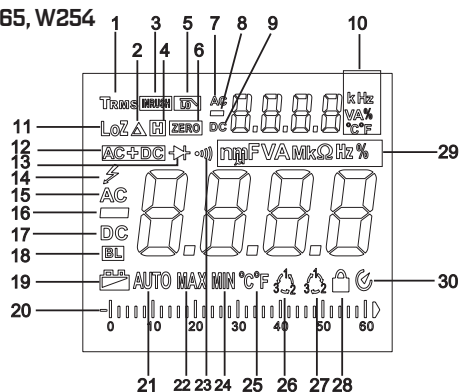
65, W254
1
2
3
4
5
6
7
8
9
10
TRMS
INRUSH
Lo
LoZ
H
ZERO
AC
DC
kHz
VA%
°C°F
11
12
13
14
15
16
17
18
19
20
AC+DC
nmF V A MkΩ Hz %
29
AC
DC
BL
AUTO MAX MIN °C°F
30
0 10 20 30 40 50 60
21 22 23 24 25 26 27 28